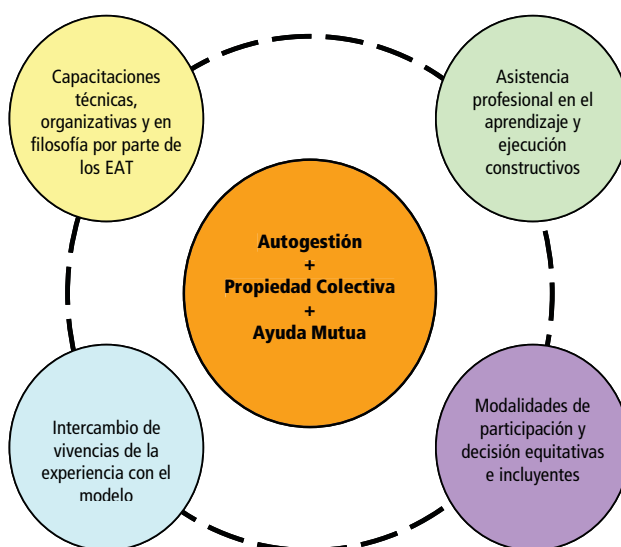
Capacitaciones técnicas, organizativas y en filosofía por parte de los EAT

Asistencia profesional en el aprendizaje y ejecución constructivos

Autogestión
+
Propiedad Colectiva
+
Ayuda Mutua

Intercambio de vivencias de la experiencia con el modelo

Modalidades de participación y decisión equitativas e incluyentes